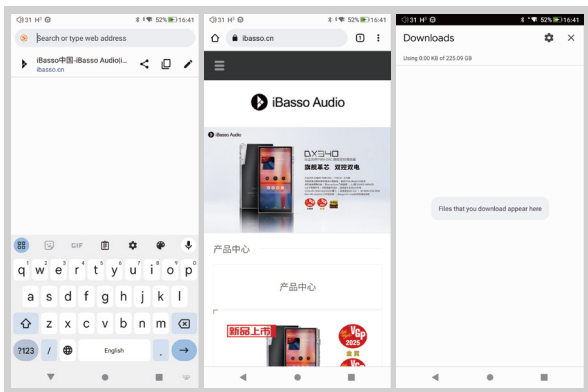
31 H 52% 16:41

Search or type web address

iBasso中国-iBasso Audio(i...
ibasso.cn

GIF

q w e r t y u i o p
a s d f g h j k l
z x c v b n m
?123 , English .

31 H 52% 16:41

ibasso.cn

1

iBasso Audio

iBasso Audio

DX340

旗舰革芯 双控发电

产品中心

产品中心

新品上市

VGP 2025 金賞

31 H 52% 16:41

Downloads

Using 0.00 KB of 225.09 GB

Files that you download appear here